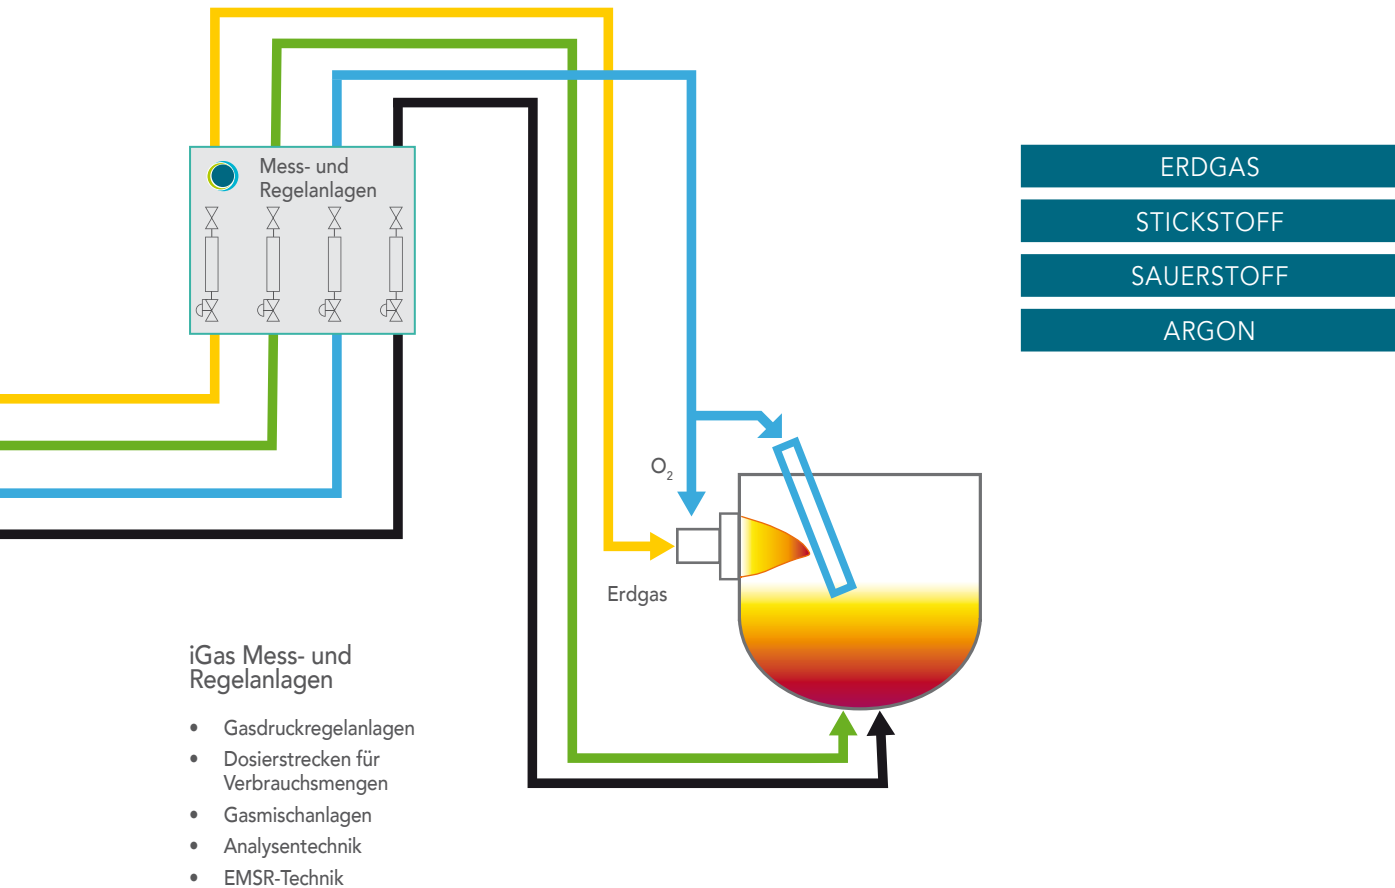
Mess- und Regelanlagen

ERDGAS
STICKSTOFF
SAUERSTOFF
ARGON

$O_2$

Erdgas

iGas Mess- und Regelanlagen

- Gasdruckregelanlagen
- Dosierstrecken für Verbrauchsmengen
- Gasmischanlagen
- Analysentechnik
- EMSR-Technik